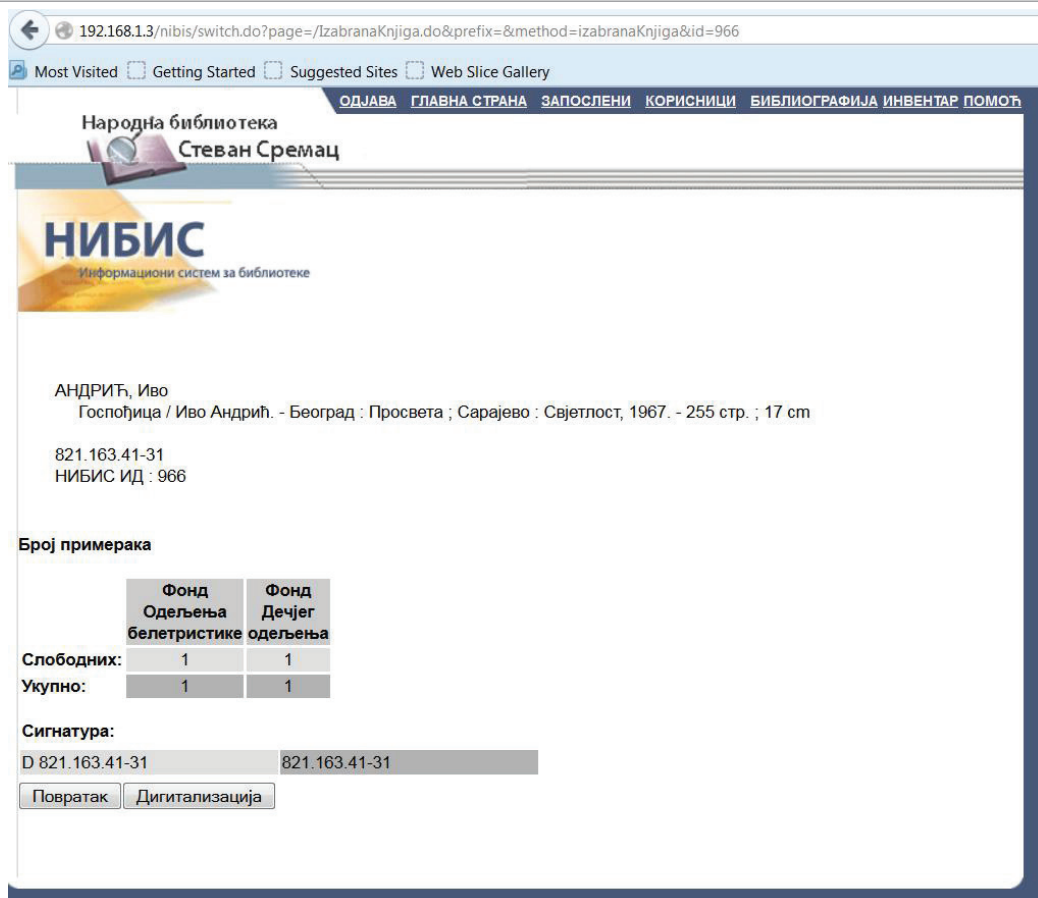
192.168.1.3/nibis/switch.do?page=/IzabranaKnjiga.do&prefix=&method=izabranaKnjiga&id=966

Most Visited Getting Started Suggested Sites Web Slice Gallery

ОДЈАВА ГЛАВНА СТРАНА ЗАПОСЛЕНИ КОРИСНИЦИ БИБЛИОГРАФИЈА ИНВЕНТАР ПОМОЋ

Народна библиотека Стеван Сремац

НИБИС
Информациони систем за библиотеке

АНДРИЋ, Иво
Госпођица / Иво Андрић. - Београд : Просвета ; Сарајево : Свјетлост, 1967. - 255 стр. ; 17 cm

821.163.41-31
НИБИС ИД : 966

Број примерака

| | Фонд Одељења белетристике | Фонд Дечјег одељења |
|---|---|---|
| Слободних: | 1 | 1 |
| Укупно: | 1 | 1 |

Сигнатура:

| D 821.163.41-31 | 821.163.41-31 |
|---|---|

Повратак Дигитализација